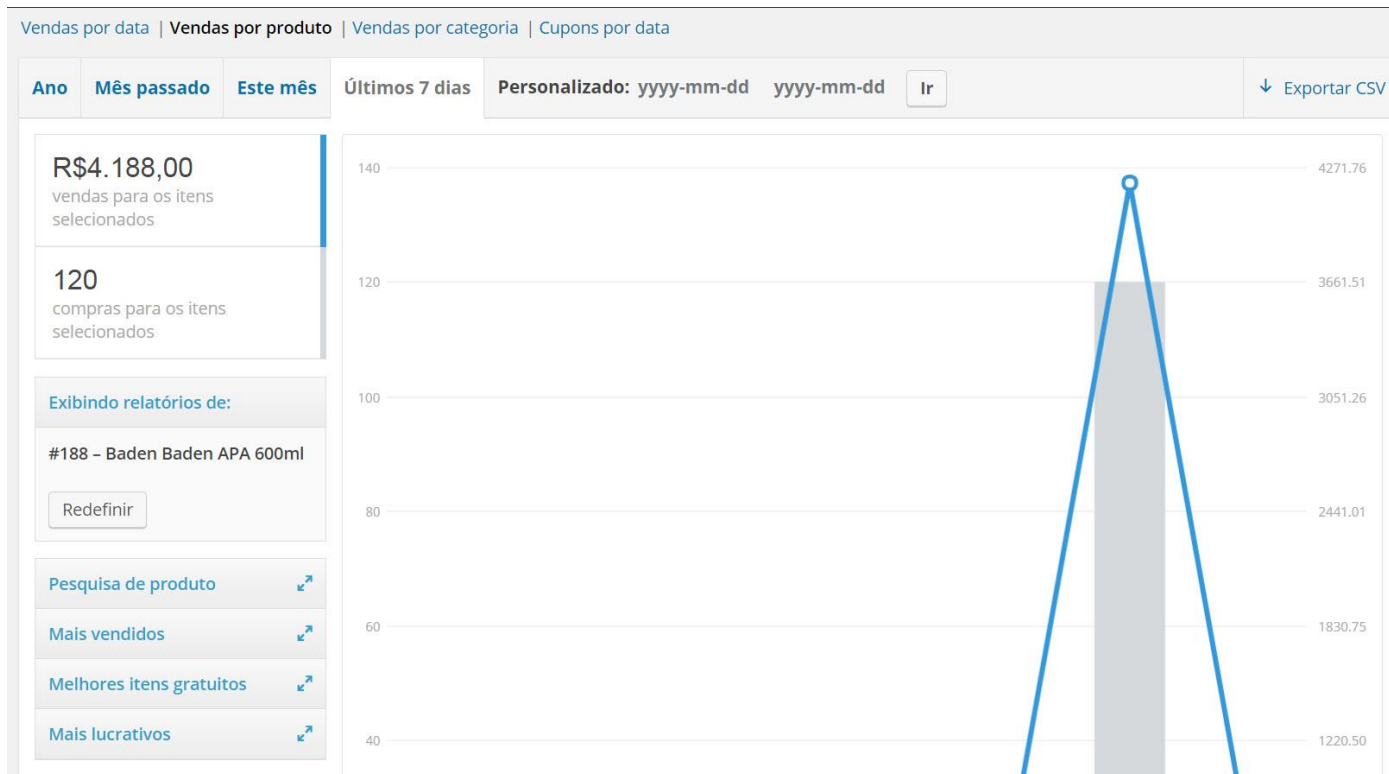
Vendas por data | Vendas por produto | Vendas por categoria | Cupons por data

Ano | Mês passado | Este mês | Últimos 7 dias | Personalizado: yyyy-mm-dd yyyy-mm-dd Ir | Exportar CSV

R$4.188,00
vendas para os itens selecionados

120
compras para os itens selecionados

Exibindo relatórios de:

#188 – Baden Baden APA 600ml

Redefinir

Pesquisa de produto

Mais vendidos

Melhores itens gratuitos

Mais lucrativos

140
120
100
80
60
40

4271.76
3661.51
3051.26
2441.01
1830.75
1220.50